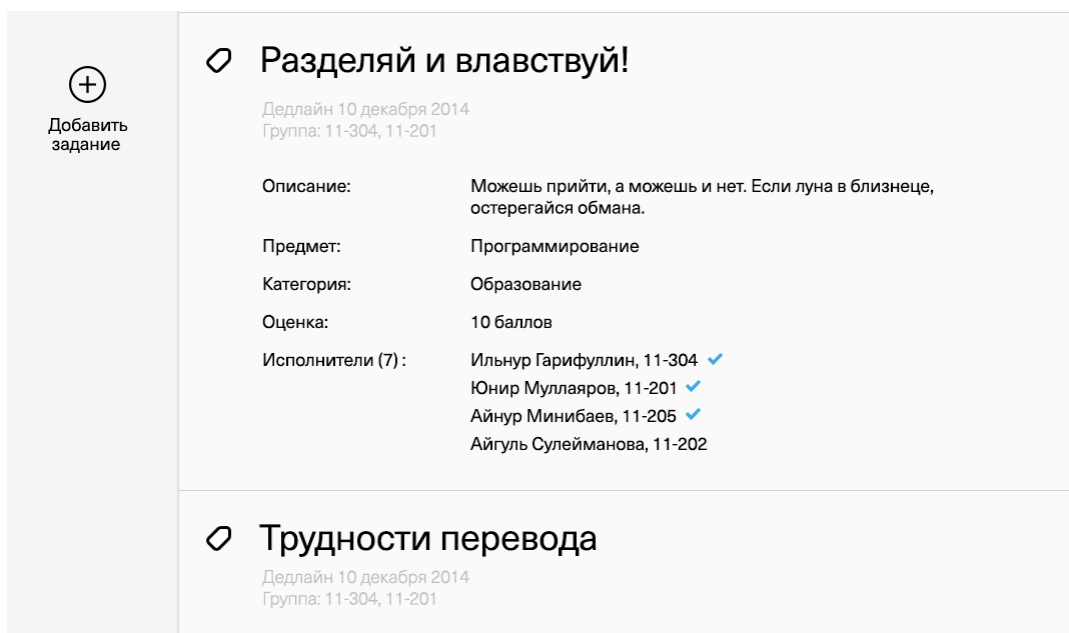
Добавить задание

Разделяй и властвуй!

Дедлайн 10 декабря 2014
Группа: 11-304, 11-201

| | |
|---|---|
| Описание: | Можешь прийти, а можешь и нет. Если луна в близнеце, остерегайся обмана. |
| Предмет: | Программирование |
| Категория: | Образование |
| Оценка: | 10 баллов |
| Исполнители (7) : | Ильнур Гарифуллин, 11-304<br>Юнир Муллаяров, 11-201<br>Айнур Минибаев, 11-205<br>Айгуль Сулейманова, 11-202 |

Трудности перевода

Дедлайн 10 декабря 2014
Группа: 11-304, 11-201